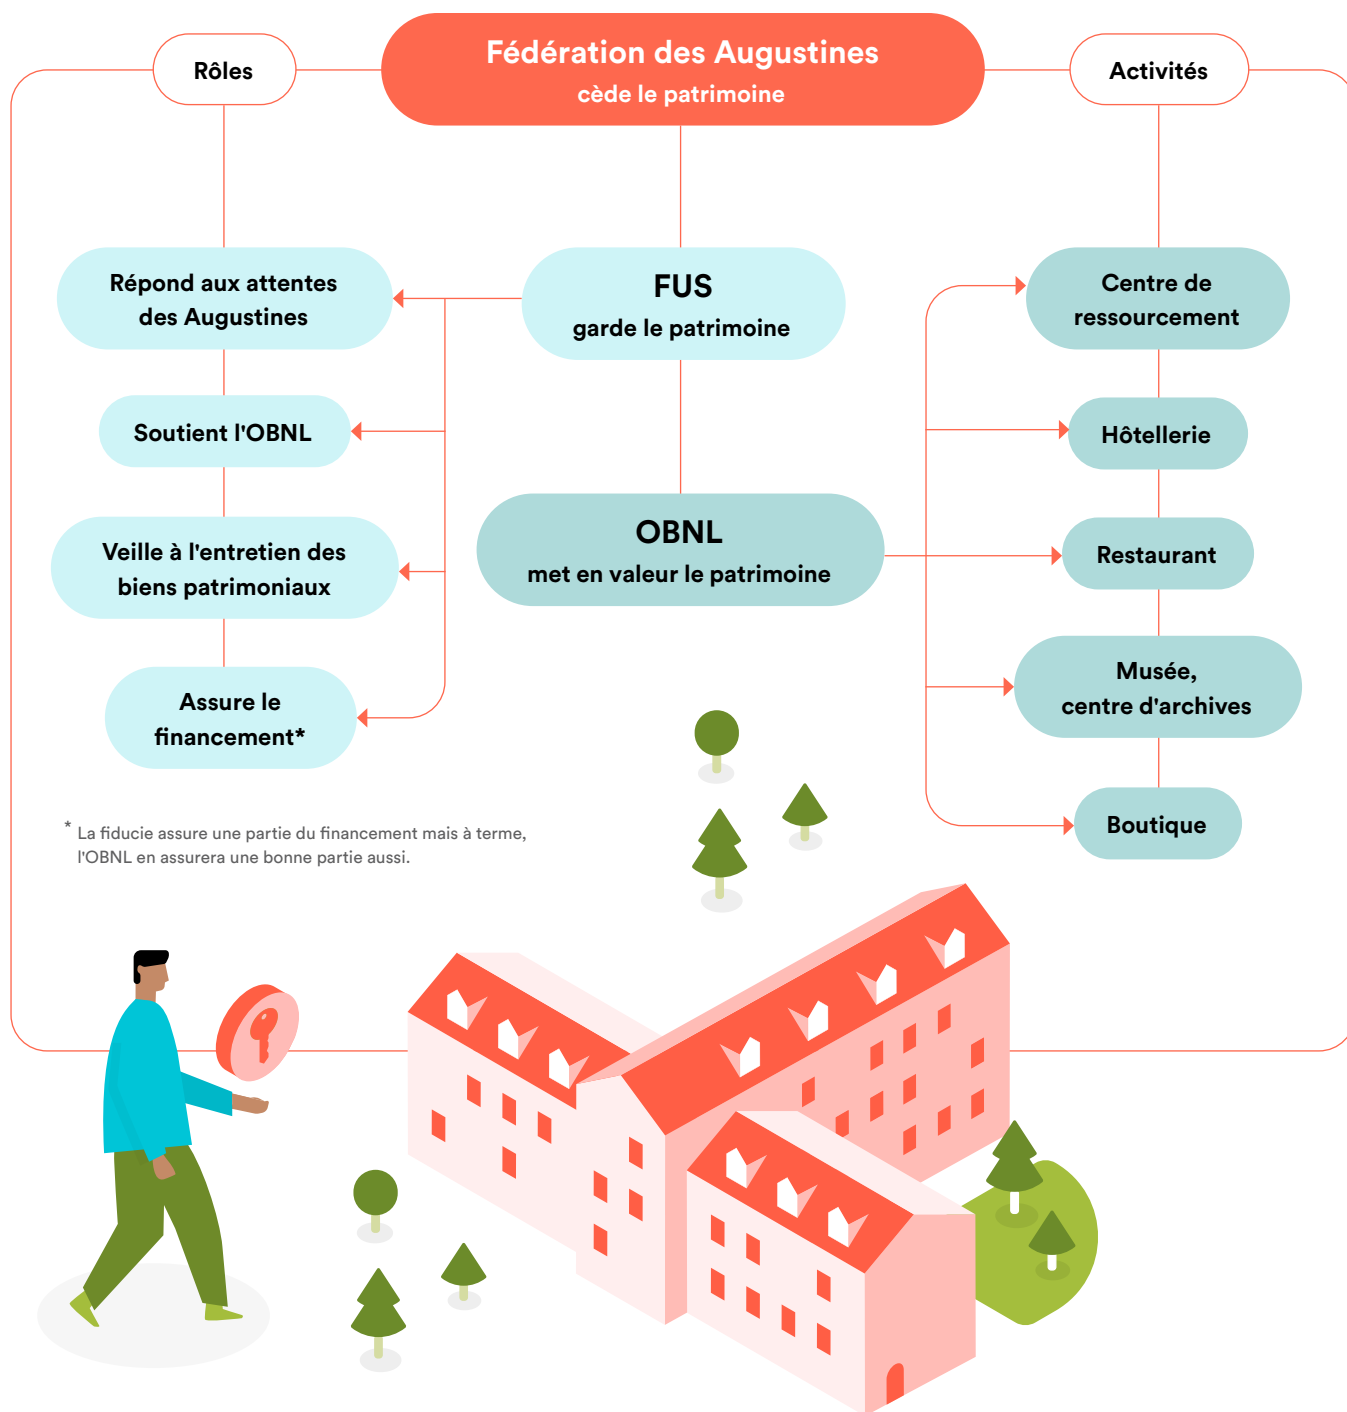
Rôles

Fédération des Augustines
cède le patrimoine

Activités

Répond aux attentes des Augustines

FUS
garde le patrimoine

Centre de ressourcement

Soutient l'OBNL

Hôtellerie

Veille à l'entretien des biens patrimoniaux

OBNL
met en valeur le patrimoine

Restaurant

Musée, centre d'archives

Assure le financement*

Boutique

* La fiducie assure une partie du financement mais à terme, l'OBNL en assurera une bonne partie aussi.